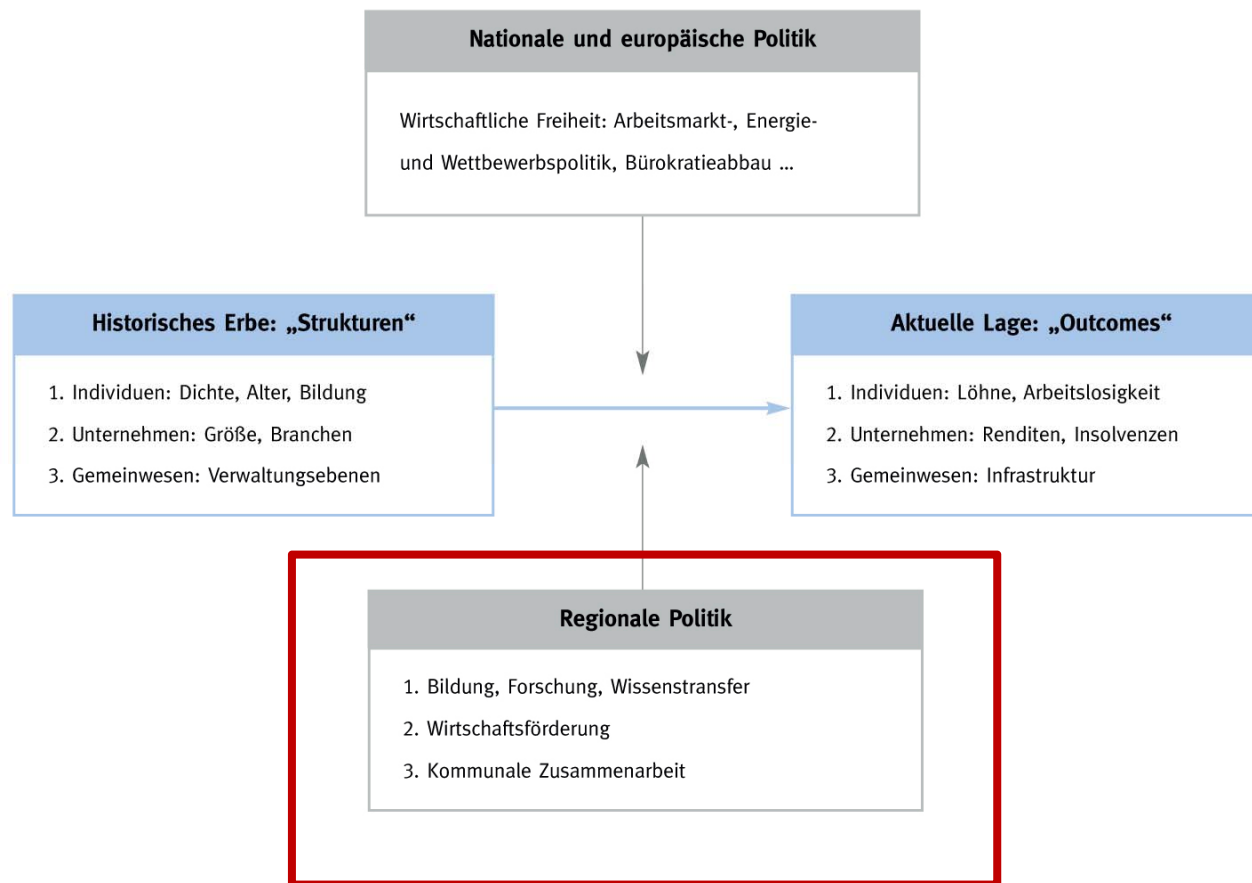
Nationale und europäische Politik

Wirtschaftliche Freiheit: Arbeitsmarkt-, Energie- und Wettbewerbspolitik, Bürokratieabbau ...

Historisches Erbe: „Strukturen“

1. Individuen: Dichte, Alter, Bildung
2. Unternehmen: Größe, Branchen
3. Gemeinwesen: Verwaltungsebenen

Aktuelle Lage: „Outcomes“

1. Individuen: Löhne, Arbeitslosigkeit
2. Unternehmen: Renditen, Insolvenzen
3. Gemeinwesen: Infrastruktur

Regionale Politik

1. Bildung, Forschung, Wissenstransfer
2. Wirtschaftsförderung
3. Kommunale Zusammenarbeit